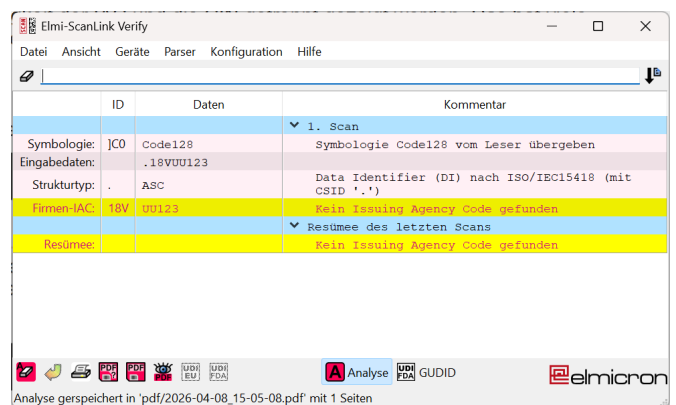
Elmi-ScanLink Verify

Datei Ansicht Geräte Parser Konfiguration Hilfe

| | ID | Daten | Kommentar |
|---|---|---|---|
| | | | 1. Scan |
| Symbologie: | ]C0 | Code128 | Symbologie Code128 vom Leser übergeben |
| Eingabedaten: | | .18VUU123 | |
| Strukturtyp: | . | ASC | Data Identifier (DI) nach ISO/IEC15418 (mit CSID '.') |
| Firmen-IAC: | 18V | UU123 | Kein Issuing Agency Code gefunden |
| | | | Resümee des letzten Scans |
| Resümee: | | | Kein Issuing Agency Code gefunden |

PDF PDF PDF UDI EU UDI FDA Analyse UDI FDA GUDID elmicron

Analyse gespeichert in 'pdf/2026-04-08_15-05-08.pdf' mit 1 Seiten